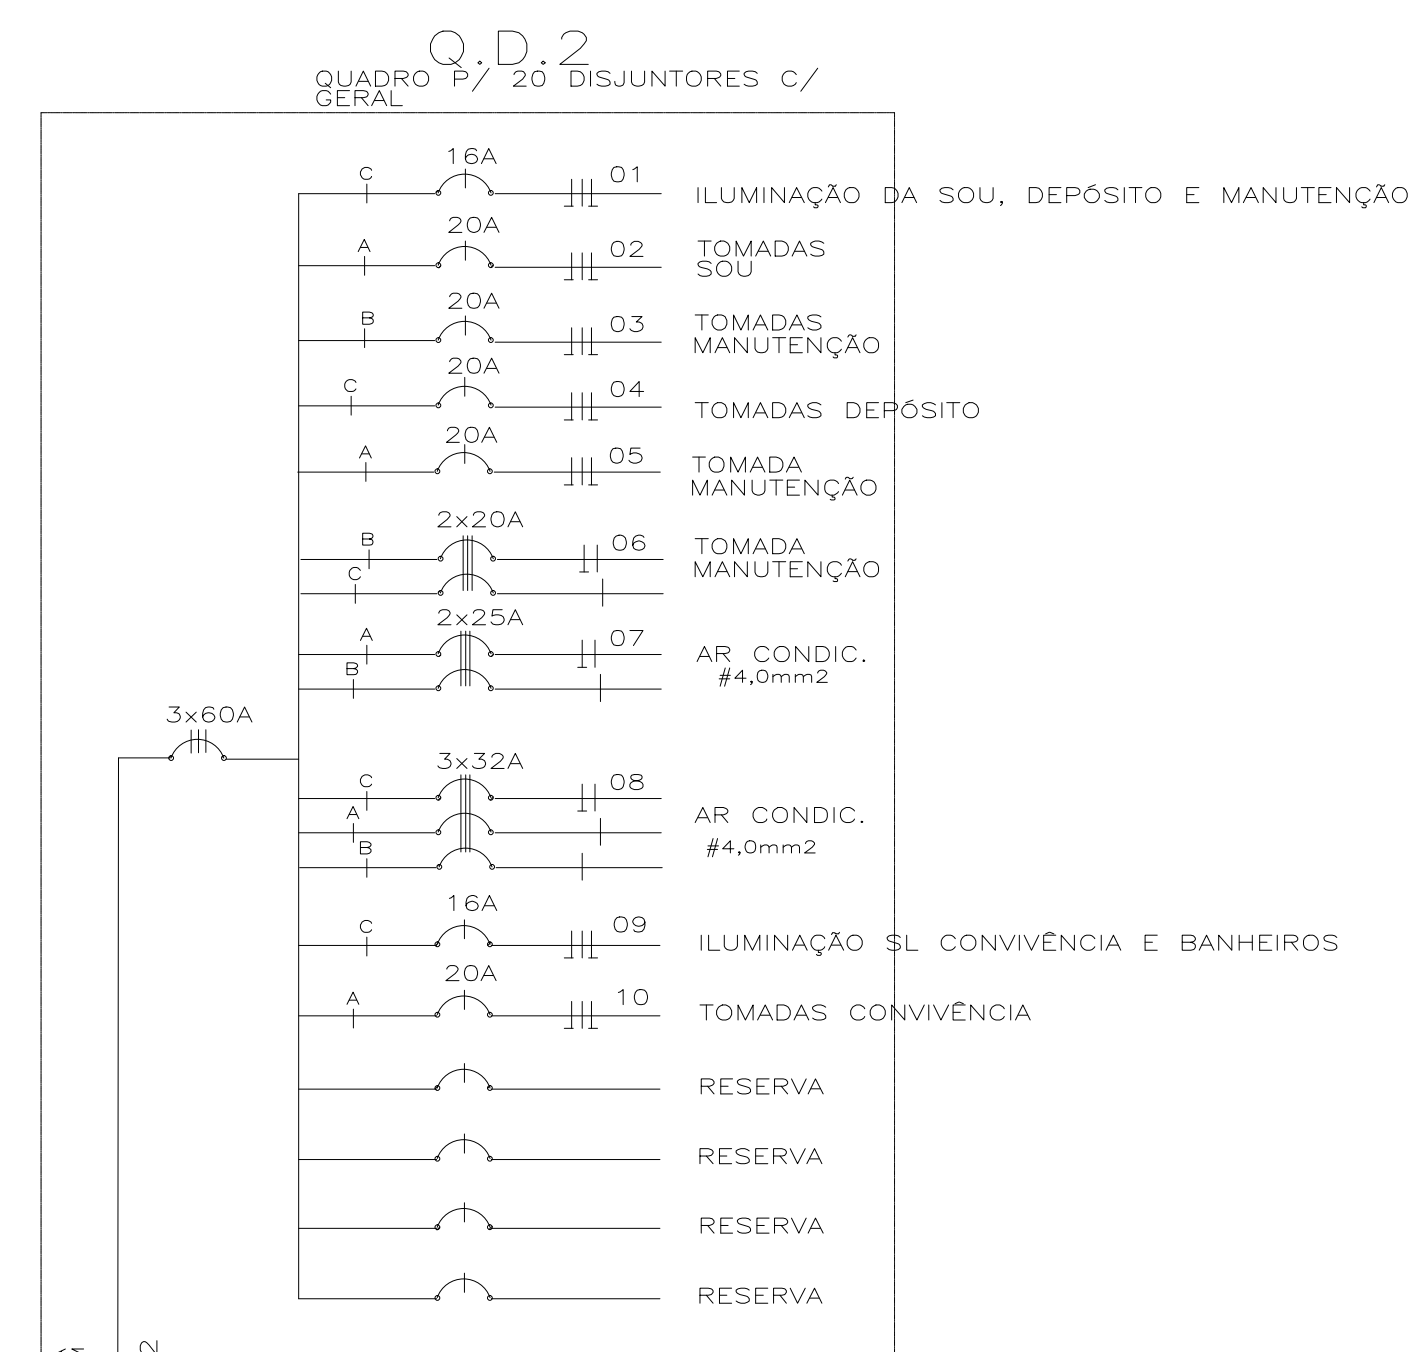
Q.D.2
QUADRO P/ 20 DISJUNTORES C/ GERAL

16A
C
01
ILUMINAÇÃO DA SOU, DEPÓSITO E MANUTENÇÃO

20A
A
02
TOMADAS SOU

20A
B
03
TOMADAS MANUTENÇÃO

20A
C
04
TOMADAS DEPÓSITO

20A
A
05
TOMADA MANUTENÇÃO

2x20A
B
C
06
TOMADA MANUTENÇÃO

2x25A
A
B
07
AR CONDIC.
#4,0mm2

3x60A

3x32A
C
A
B
08
AR CONDIC.
#4,0mm2

16A
C
09
ILUMINAÇÃO SL CONVIVÊNCIA E BANHEIROS

20A
A
10
TOMADAS CONVIVÊNCIA

RESERVA

RESERVA

RESERVA

RESERVA

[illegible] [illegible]